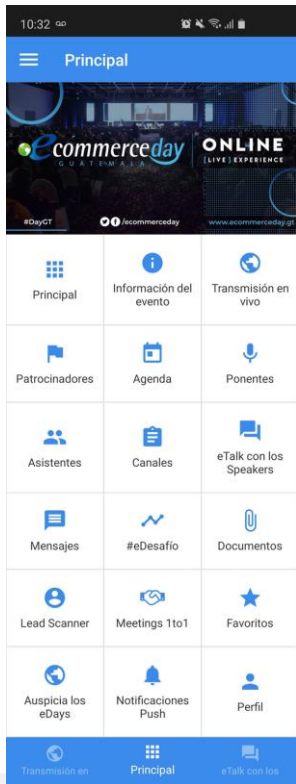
10:32

Principal

eCommerceday GUATEMALA

ONLINE [LIVE] EXPERIENCE

#DayGT

/ecommerceday

www.ecommerceday.gt

Principal

Información del evento

Transmisión en vivo

Patrocinadores

Agenda

Ponentes

Asistentes

Canales

eTalk con los Speakers

Mensajes

#eDesafío

Documentos

Lead Scanner

Meetings 1to1

Favoritos

Auspicia los eDays

Notificaciones Push

Perfil

Transmisión en

Principal

eTalk con los